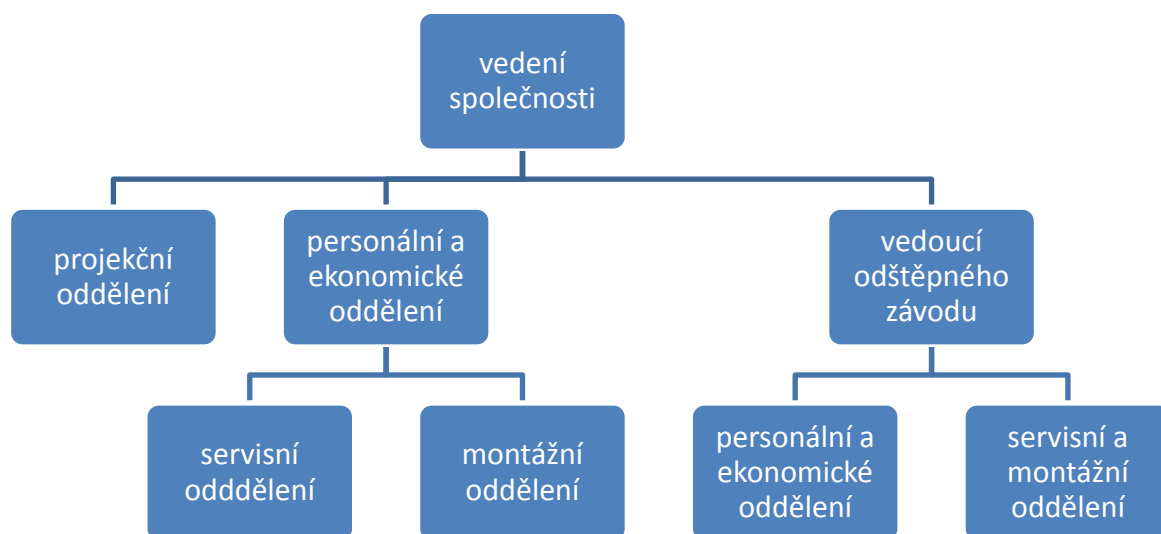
vedení společnosti

projekční oddělení

personální a ekonomické oddělení

vedoucí odštěpného závodu

servisní odddělení

montážní oddělení

personální a ekonomické oddělení

servisní a montážní oddělení